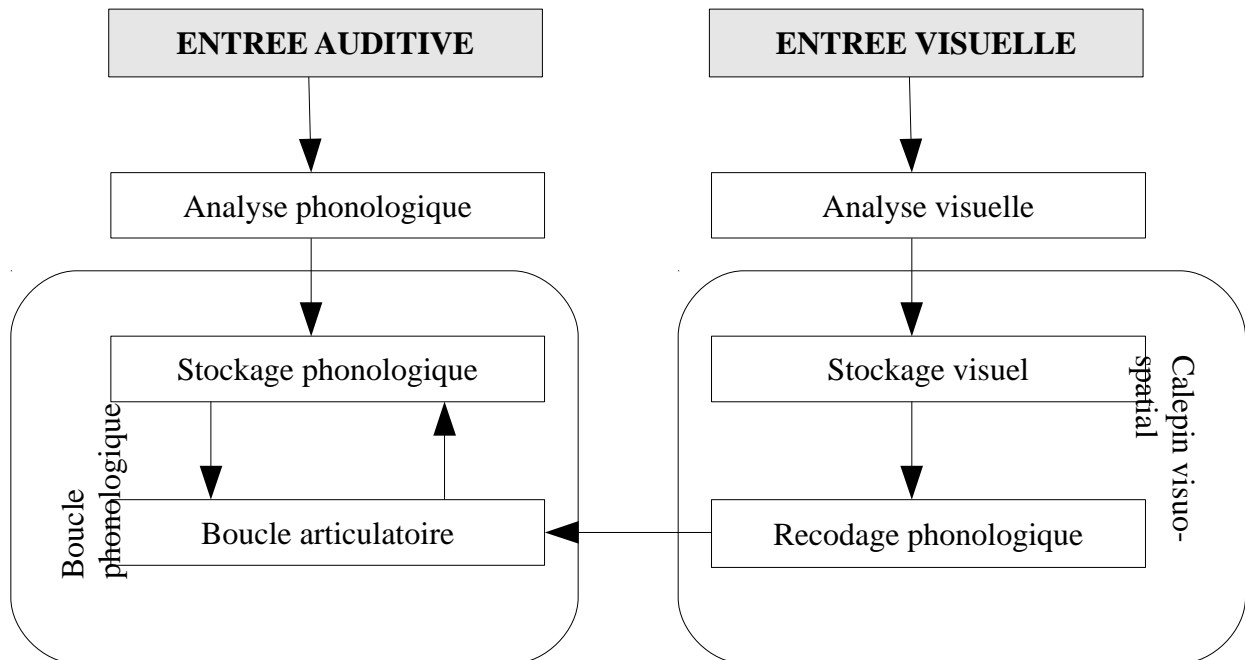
ENTREE AUDITIVE

ENTREE VISUELLE

Analyse phonologique

Analyse visuelle

Stockage phonologique

Stockage visuel

Boucle phonologique

Calepin visuo-spatial

Boucle articulatoire

Recodage phonologique